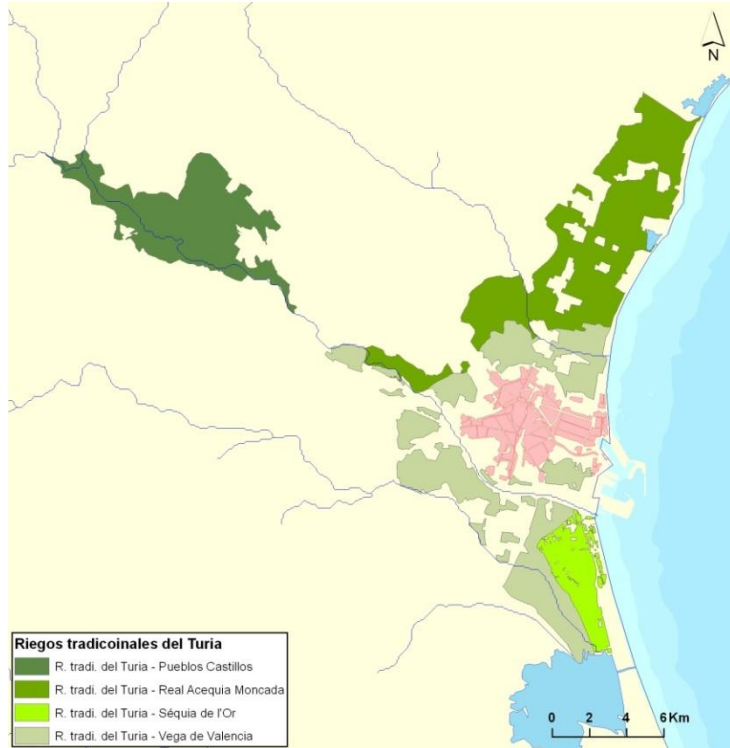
N

Riegos tradicoinales del Turia
R. tradi. del Turia - Pueblos Castillos
R. tradi. del Turia - Real Acequia Moncada
R. tradi. del Turia - Séquia de l'Or
R. tradi. del Turia - Vega de Valencia

0 2 4 6 Km